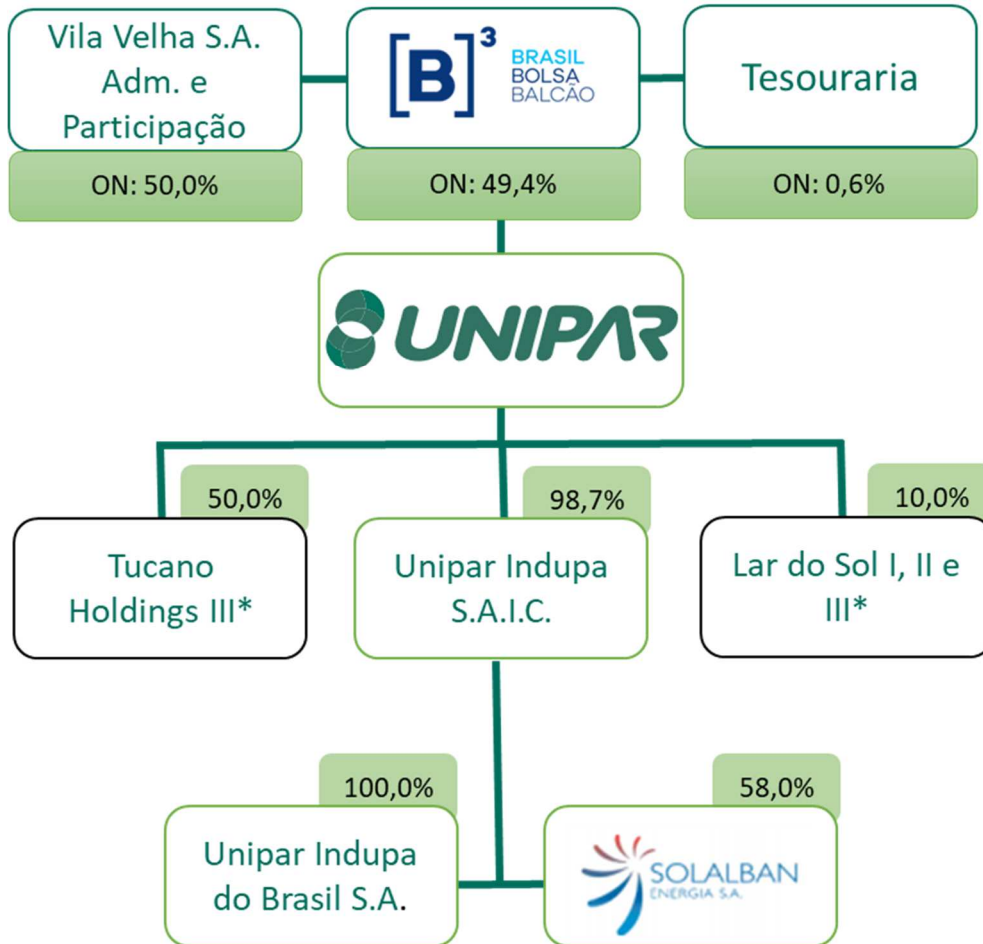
Vila Velha S.A. Adm. e Participação

ON: 50,0%

[B]$^3$ BRASIL BOLSA BALCÃO

ON: 49,4%

Tesouraria

ON: 0,6%

UNIPAR

50,0%

Tucano Holdings III*

98,7%

Unipar Indupa S.A.I.C.

10,0%

Lar do Sol I, II e III*

100,0%

Unipar Indupa do Brasil S.A.

58,0%

SOLALBAN ENERGIA S.A.